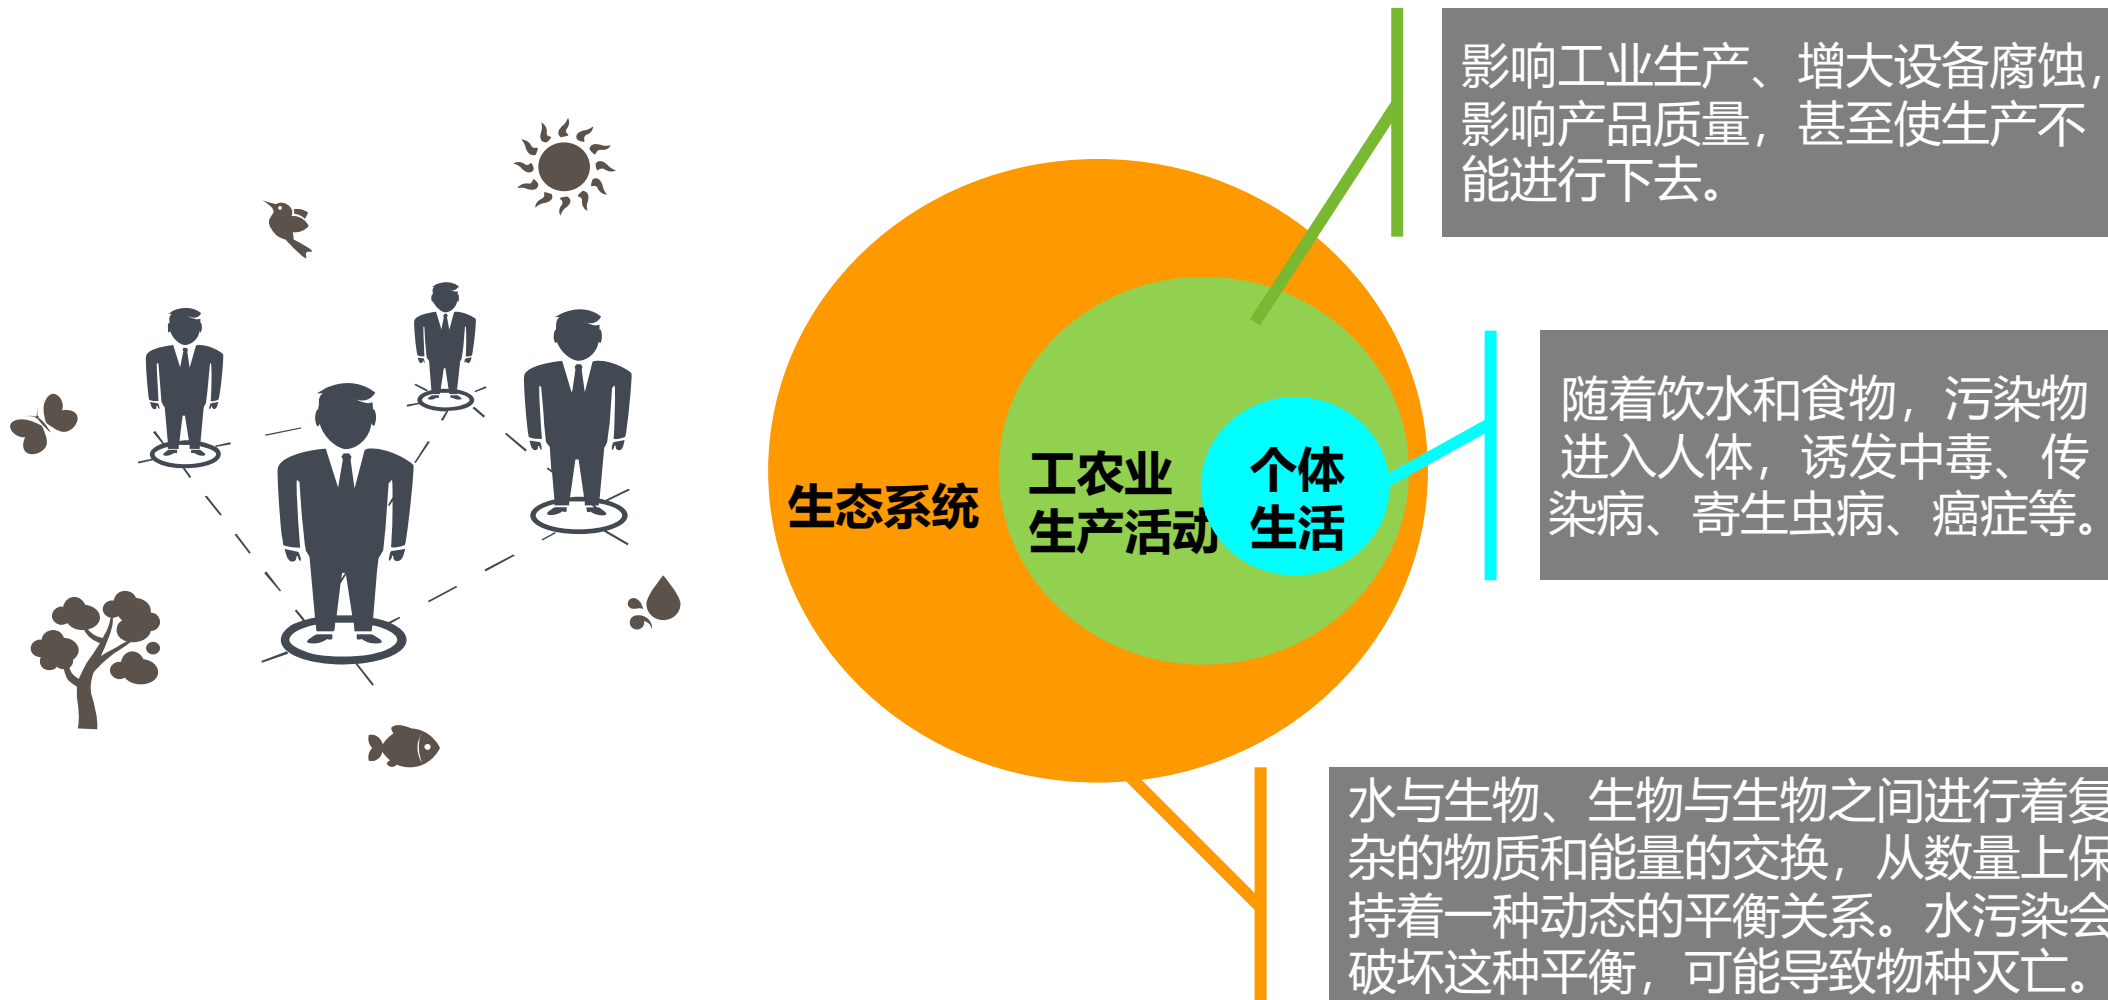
影响工业生产、增大设备腐蚀，影响产品质量，甚至使生产不能进行下去。

生态系统

工农业生产活动

个体生活

随着饮水和食物，污染物进入人体，诱发中毒、传染病、寄生虫病、癌症等。

水与生物、生物与生物之间进行着复杂的物质和能量的交换，从数量上保持着一种动态的平衡关系。水污染会破坏这种平衡，可能导致物种灭亡。